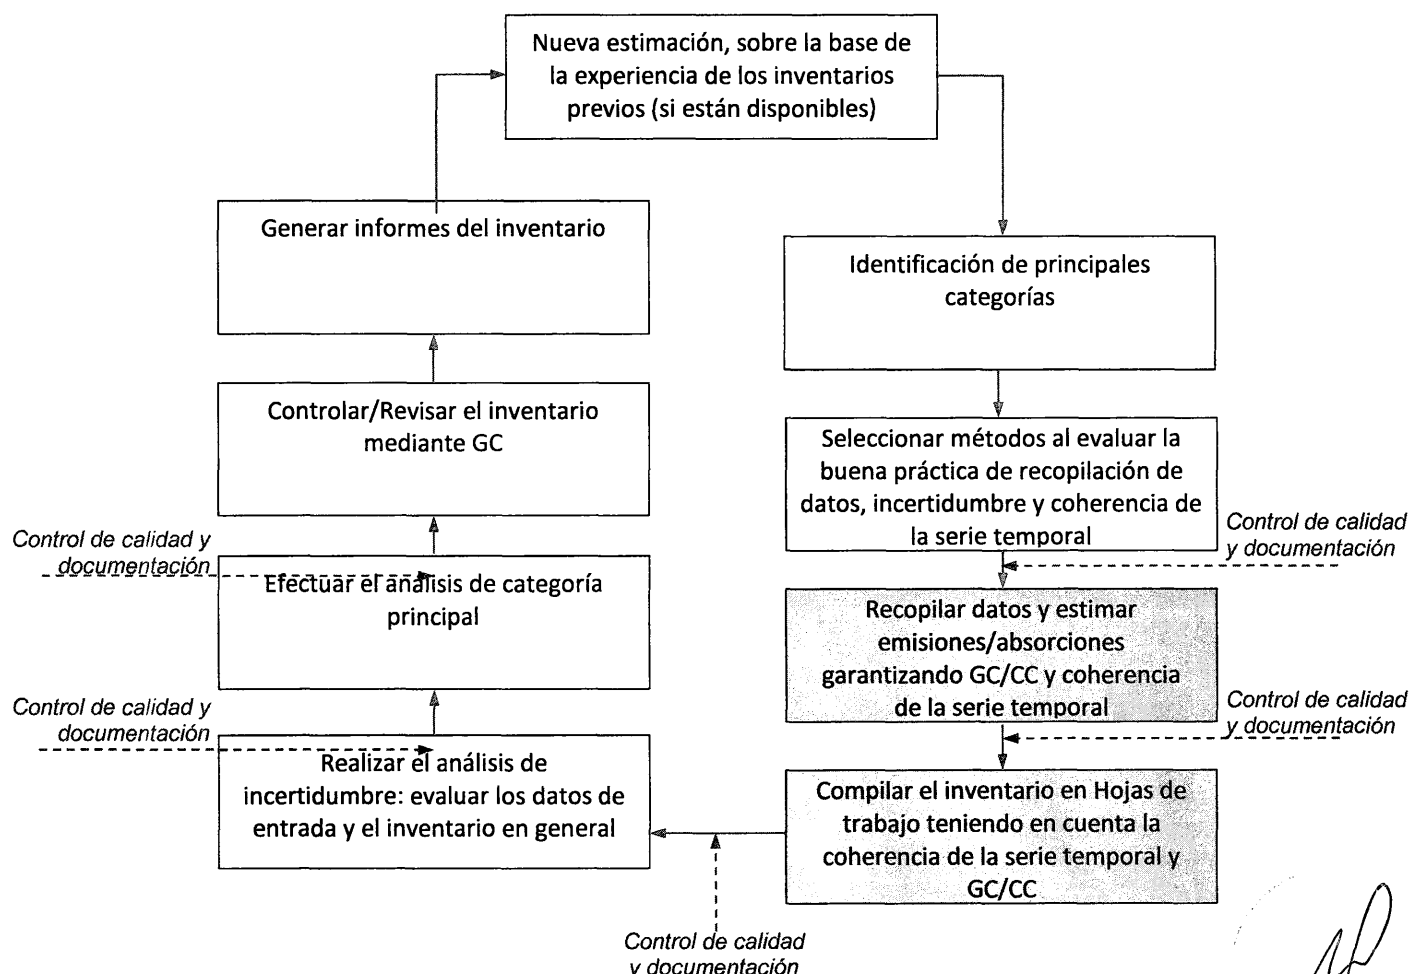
Nueva estimación, sobre la base de la experiencia de los inventarios previos (si están disponibles)

Generar informes del inventario

Identificación de principales categorías

Controlar/Revisar el inventario mediante GC

Seleccionar métodos al evaluar la buena práctica de recopilación de datos, incertidumbre y coherencia de la serie temporal

Control de calidad y documentación

Control de calidad y documentación

Efectuar el análisis de categoría principal

Recopilar datos y estimar emisiones/absorciones garantizando GC/CC y coherencia de la serie temporal

Control de calidad y documentación

Control de calidad y documentación

Realizar el análisis de incertidumbre: evaluar los datos de entrada y el inventario en general

Compilar el inventario en Hojas de trabajo teniendo en cuenta la coherencia de la serie temporal y GC/CC

Control de calidad y documentación